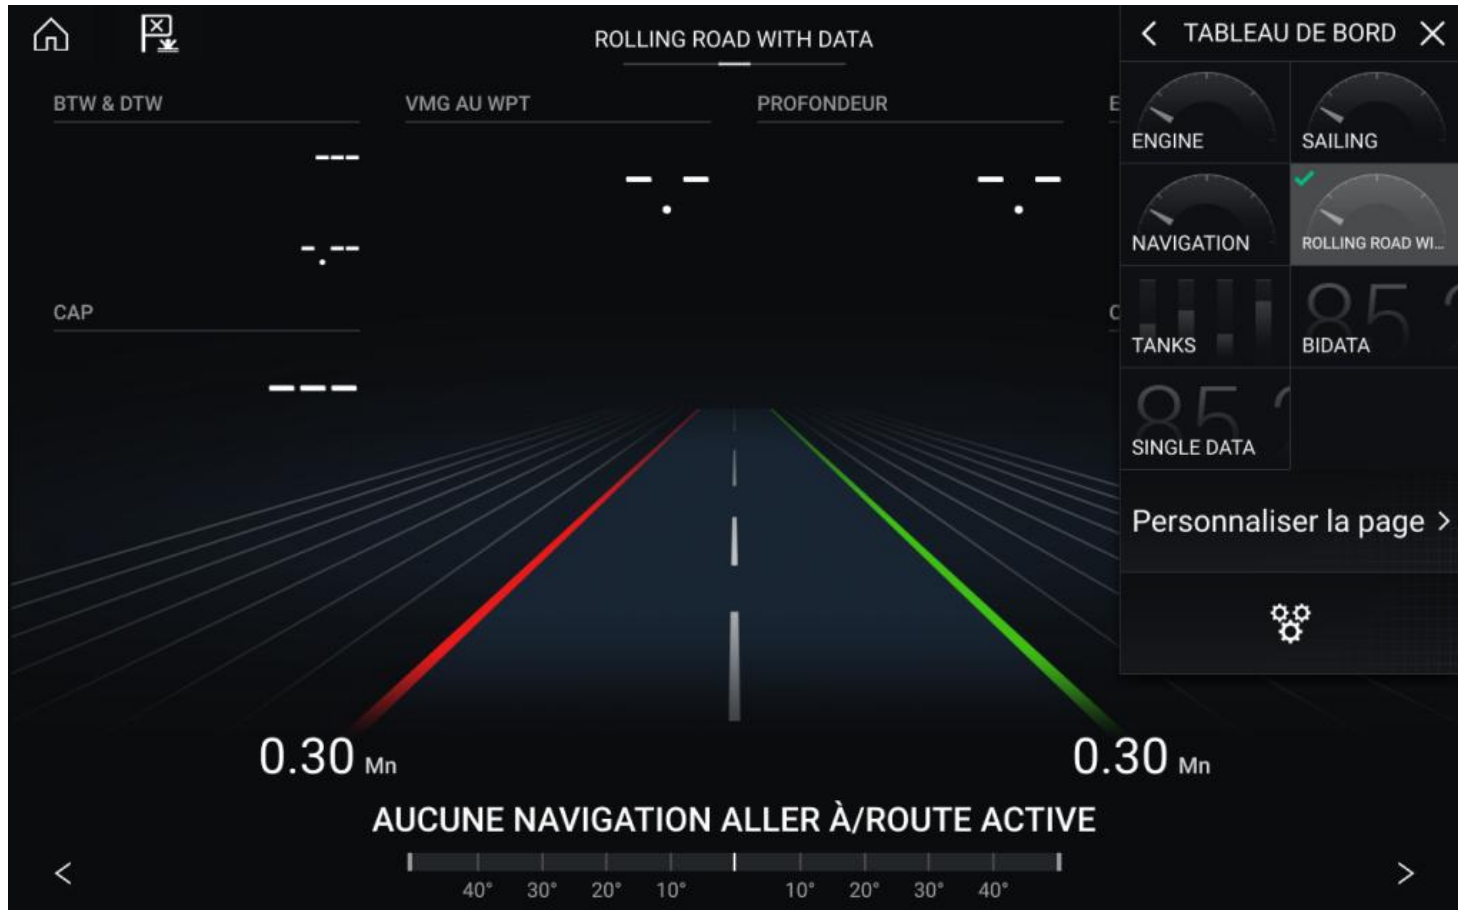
ROLLING ROAD WITH DATA

BTW & DTW

---

-.--

VMG AU WPT

-.-

PROFONDEUR

-.-

E

CAP

---

C

TABLEAU DE BORD

ENGINE

SAILING

NAVIGATION

ROLLING ROAD WI...

TANKS

BIDATA

SINGLE DATA

Personnaliser la page >

0.30 Mn

0.30 Mn

AUCUNE NAVIGATION ALLER À/ROUTE ACTIVE

40° 30° 20° 10° 10° 20° 30° 40°